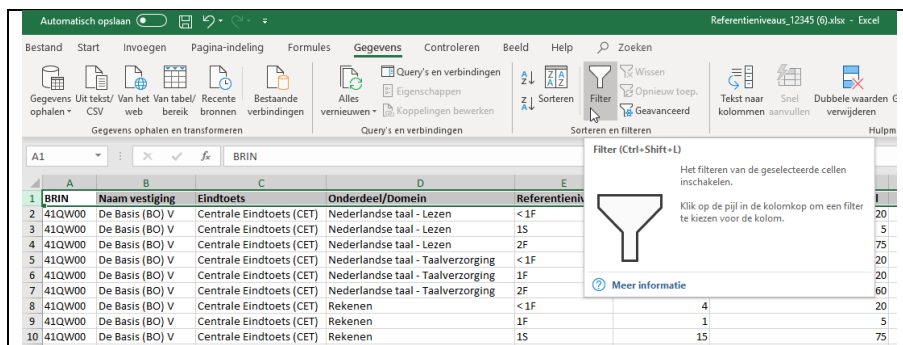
Automatisch opslaan Referentieniveaus_12345 (6).xlsx - Excel

Bestand Start Invoegen Pagina-indeling Formules Gegevens Controleren Beeld Help Zoeken

Gegevens ophalen Uit tekst/CSV Van het web Van tabel/bereik Recente bronnen Bestaande verbindingen
Gegevens ophalen en transformeren

Alles vernieuwen Query's en verbindingen Eigenschappen Koppelingen bewerken
Query's en verbindingen

Sorteren Filter Wissen Opnieuw toep. Geavanceerd
Sorteren en filteren

Tekst naar kolommen Snel aanvullen Dubbele waarden verwijderen
Hulpm

A1 BRIN

Filter (Ctrl+Shift+L)

Het filteren van de geselecteerde cellen inschakelen.

Klik op de pijl in de kolomkop om een filter te kiezen voor de kolom.

Meer informatie

| | A | B | C | D | E | | |
|---|---|---|---|---|---|---|---|
| 1 | BRIN | Naam vestiging | Eindtoets | Onderdeel/Domein | Referentieniv | | l |
| 2 | 41QW00 | De Basis (BO) V | Centrale Eindtoets (CET) | Nederlandse taal - Lezen | < 1F | | 20 |
| 3 | 41QW00 | De Basis (BO) V | Centrale Eindtoets (CET) | Nederlandse taal - Lezen | 1S | | 5 |
| 4 | 41QW00 | De Basis (BO) V | Centrale Eindtoets (CET) | Nederlandse taal - Lezen | 2F | | 75 |
| 5 | 41QW00 | De Basis (BO) V | Centrale Eindtoets (CET) | Nederlandse taal - Taalverzorging | < 1F | | 20 |
| 6 | 41QW00 | De Basis (BO) V | Centrale Eindtoets (CET) | Nederlandse taal - Taalverzorging | 1F | | 20 |
| 7 | 41QW00 | De Basis (BO) V | Centrale Eindtoets (CET) | Nederlandse taal - Taalverzorging | 2F | | 60 |
| 8 | 41QW00 | De Basis (BO) V | Centrale Eindtoets (CET) | Rekenen | < 1F | 4 | 20 |
| 9 | 41QW00 | De Basis (BO) V | Centrale Eindtoets (CET) | Rekenen | 1F | 1 | 5 |
| 10 | 41QW00 | De Basis (BO) V | Centrale Eindtoets (CET) | Rekenen | 1S | 15 | 75 |